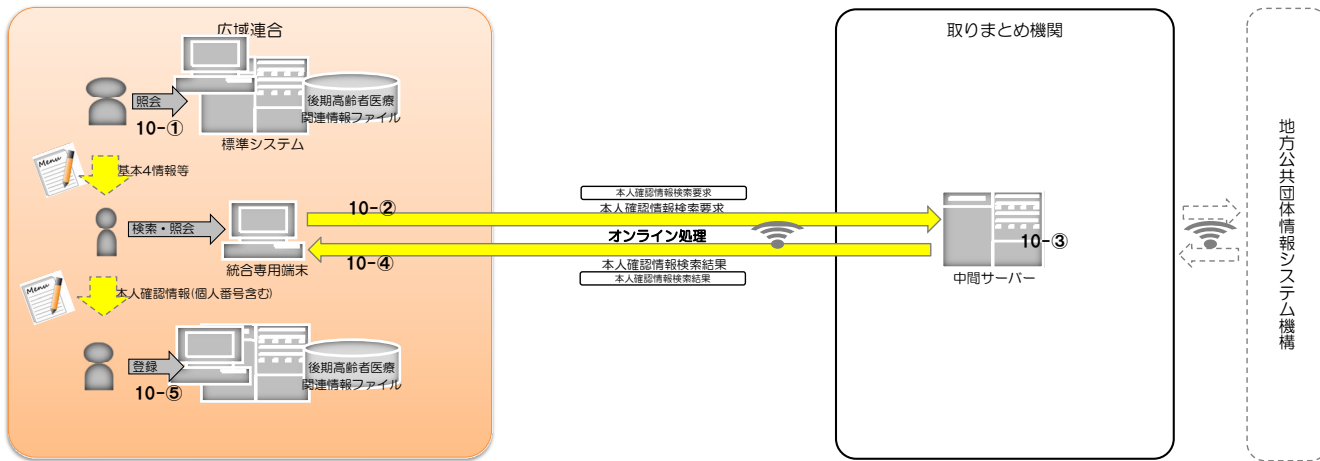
広域連合

照会
10−①
後期高齢者医療関連情報ファイル
標準システム

Menu
基本4情報等

検索・照会
統合専用端末

Menu
本人確認情報(個人番号含む)

登録
10−⑤
後期高齢者医療関連情報ファイル

本人確認情報検索要求
10−②
本人確認情報検索要求
オンライン処理
10−④
本人確認情報検索結果
本人確認情報検索結果

取りまとめ機関
10−③
中間サーバー

地方公共団体情報システム機構